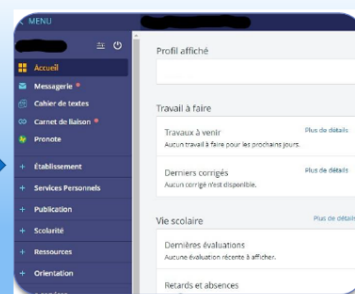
MENU

Accueil
Messagerie
Cahier de textes
Carnet de liaison
Pronote
+ Établissement
+ Services Personnels
+ Publication
+ Scolarité
+ Ressources
+ Orientation

Profil affiché

Travail à faire
Travaux à venir
Plus de détails
Aucun travail à faire pour les prochains jours.
Derniers corrigés
Plus de détails
Aucun corrigé n'est disponible.

Vie scolaire
Plus de détails
Dernières évaluations
Aucune évaluation récente à afficher.
Retards et absences